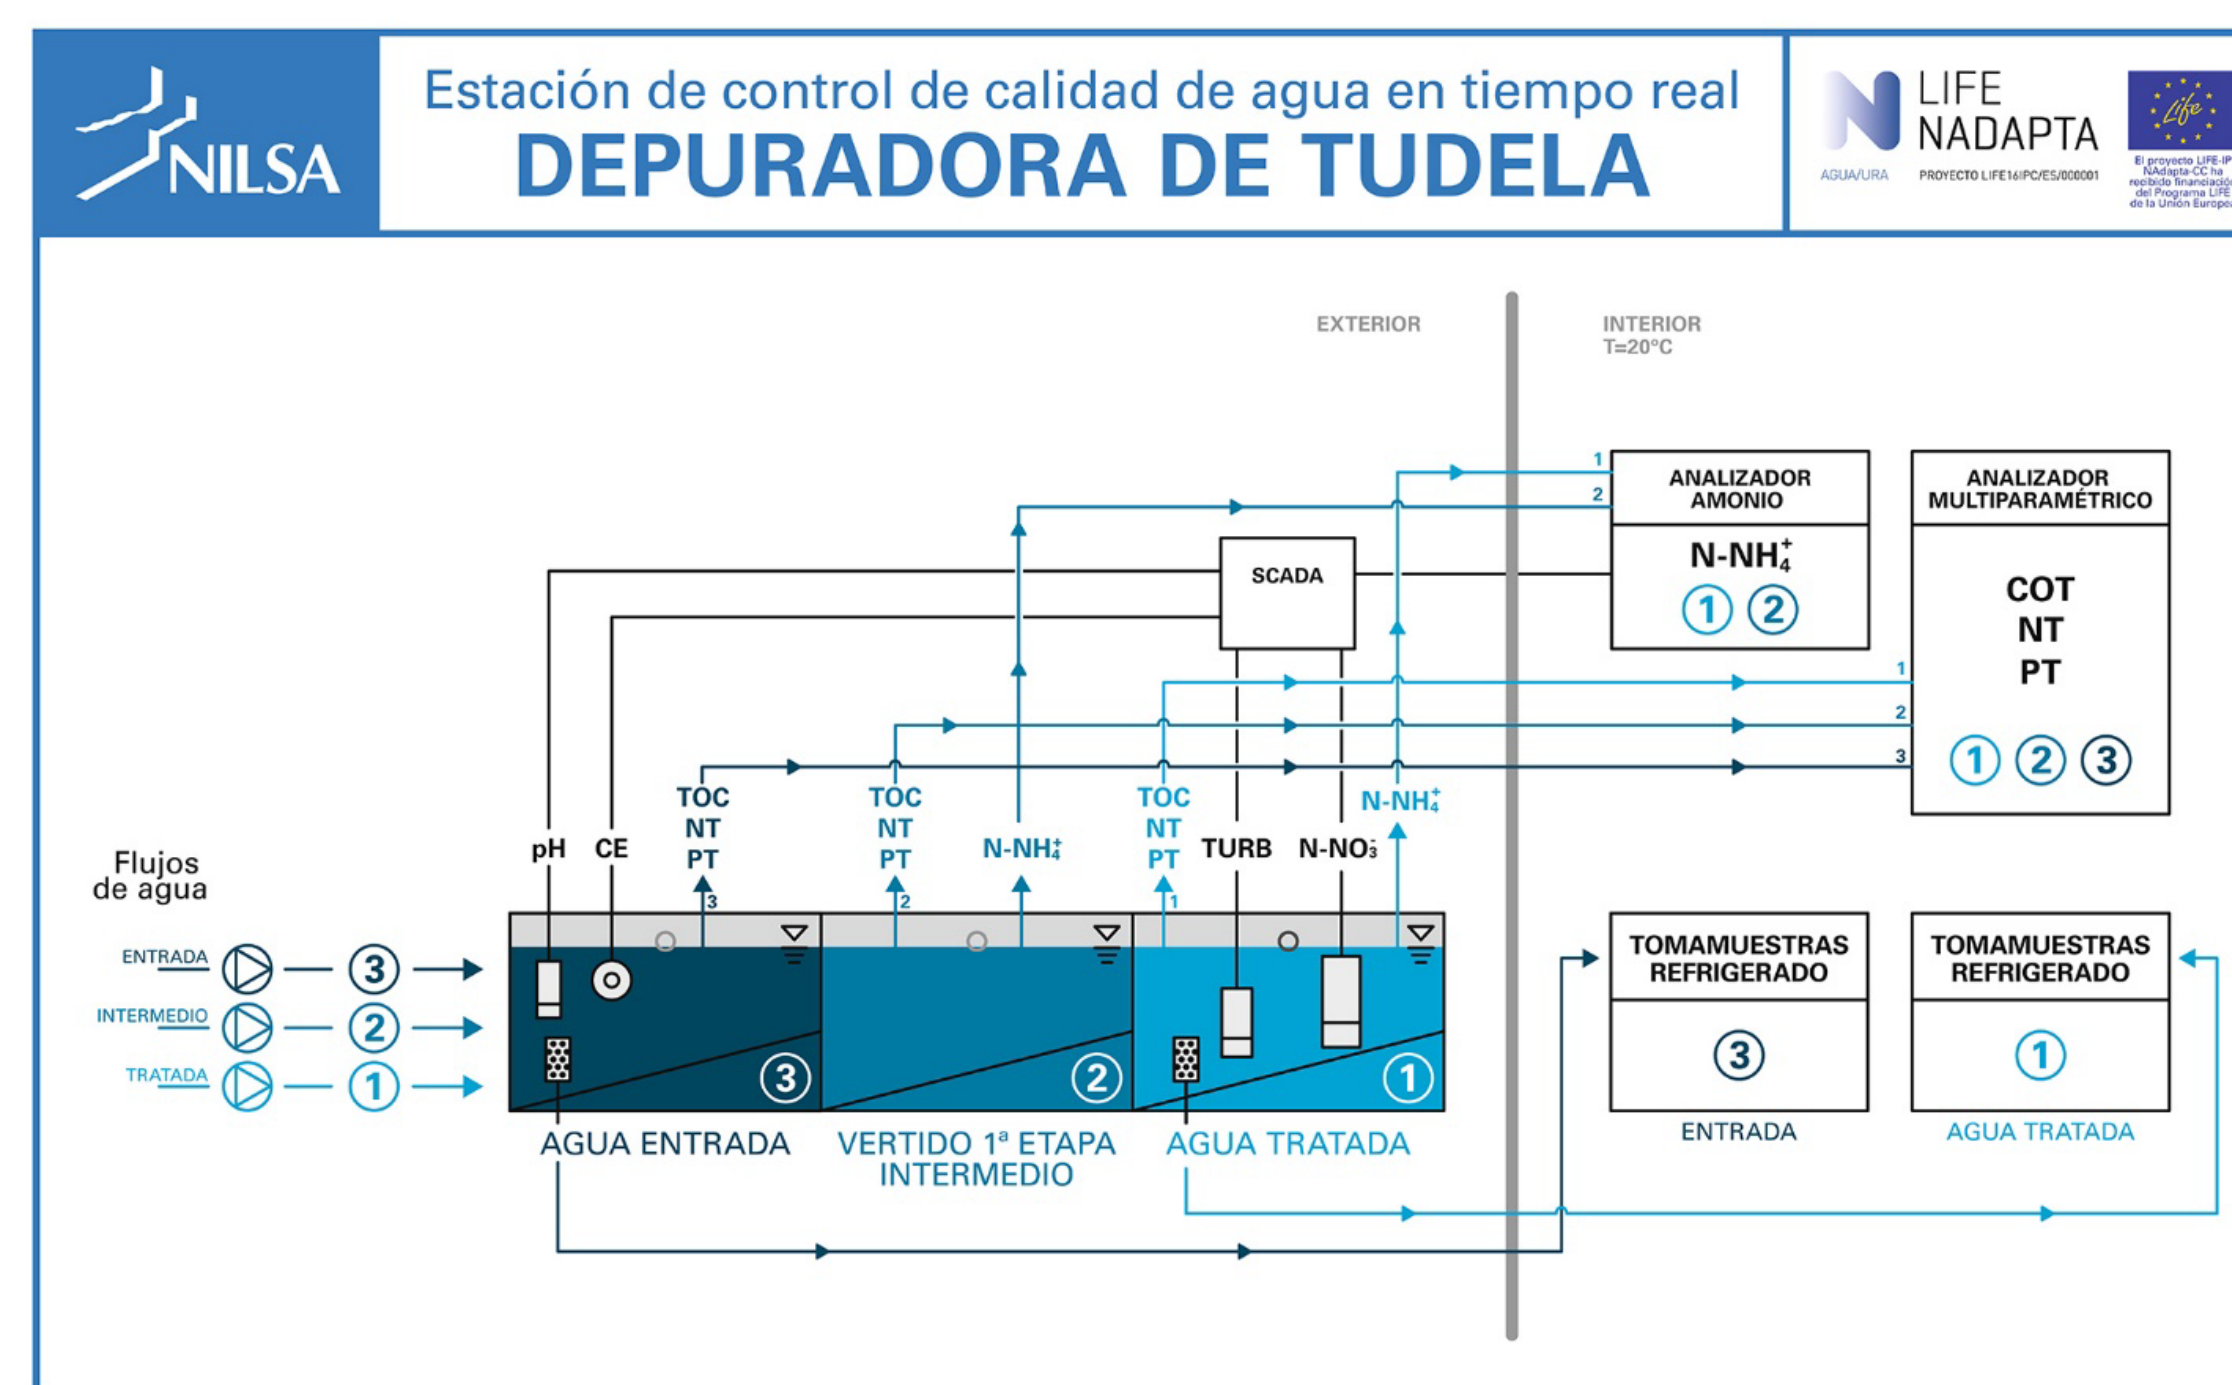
NILSA

Estación de control de calidad de agua en tiempo real
DEPURADORA DE TUDELA

LIFE NADAPTA
AGUA/URA
PROYECTO LIFE16IPC/ES/000001
El proyecto LIFE-IP NAdapta-CC ha recibido financiación del Programa LIFE de la Unión Europea

EXTERIOR

INTERIOR
T=20°C

ANALIZADOR AMONIO
$N\text{-}NH_4^+$
1 2

ANALIZADOR MULTIPARAMÉTRICO
COT
NT
PT
1 2 3

SCADA

1
2
1
2
3

pH
CE
TOC NT PT
3
TOC NT PT
2
$N\text{-}NH_4^+$
TOC NT PT
1
TURB
$N\text{-}NO_3^-$
$N\text{-}NH_4^+$

Flujos de agua
ENTRADA 3
INTERMEDIO 2
TRATADA 1

3
2
1

AGUA ENTRADA
VERTIDO 1ª ETAPA INTERMEDIO
AGUA TRATADA

TOMAMUESTRAS REFRIGERADO
3
ENTRADA

TOMAMUESTRAS REFRIGERADO
1
AGUA TRATADA